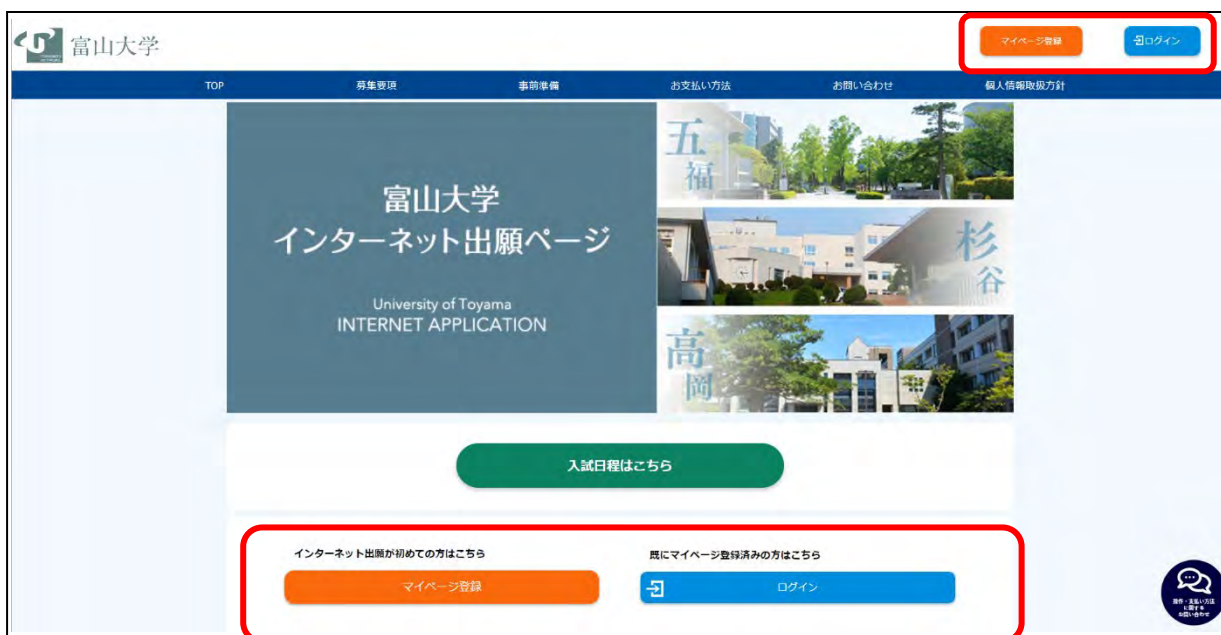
富山大学

マイページ登録

ログイン

TOP
募集要項
事前準備
お支払い方法
お問い合わせ
個人情報取扱方針

富山大学
インターネット出願ページ

University of Toyama
INTERNET APPLICATION

五福

杉谷

高岡

入試日程はこちら

インターネット出願が初めての方はこちら

マイページ登録

既にマイページ登録済みの方はこちら

ログイン

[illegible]